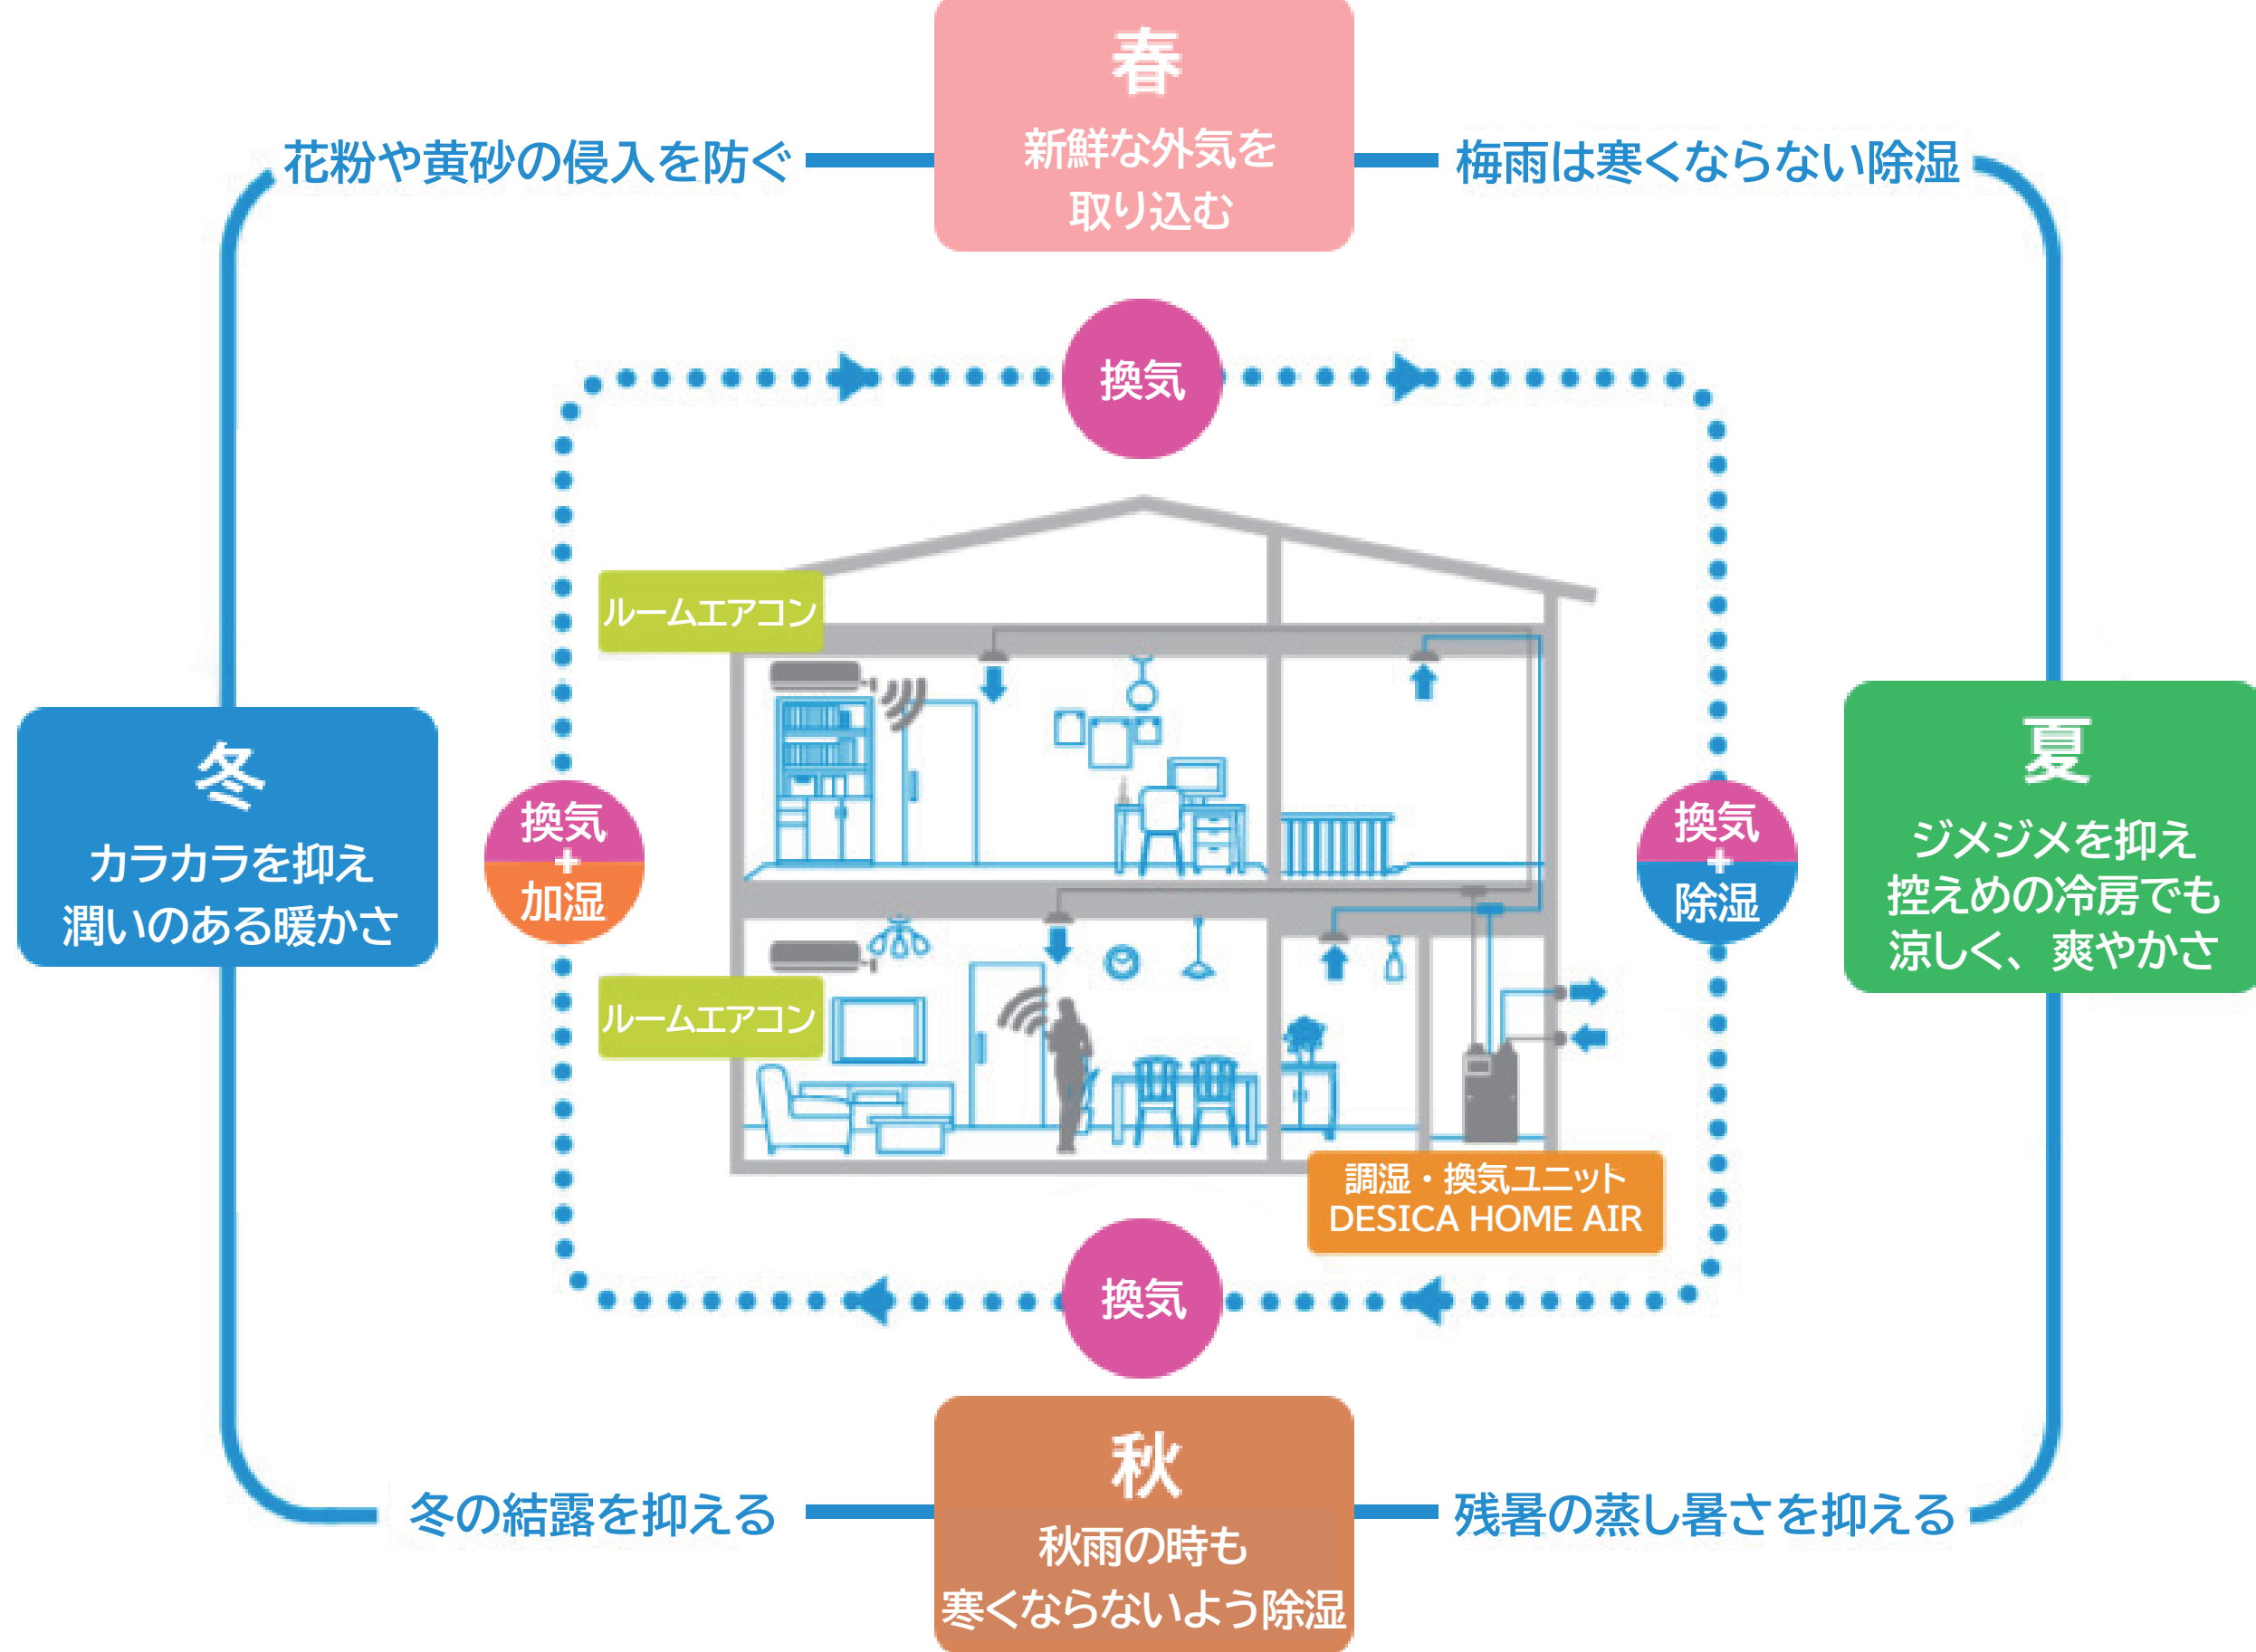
春
新鮮な外気を取り込む

花粉や黄砂の侵入を防ぐ

梅雨は寒くならない除湿

換気

ルームエアコン

冬
カラカラを抑え
潤いのある暖かさ

換気
+
加湿

換気
+
除湿

夏
ジメジメを抑え
控えめの冷房でも
涼しく、爽やかさ

ルームエアコン

調湿・換気ユニット
DESICA HOME AIR

換気

冬の結露を抑える

残暑の蒸し暑さを抑える

秋
秋雨の時も
寒くならないよう除湿